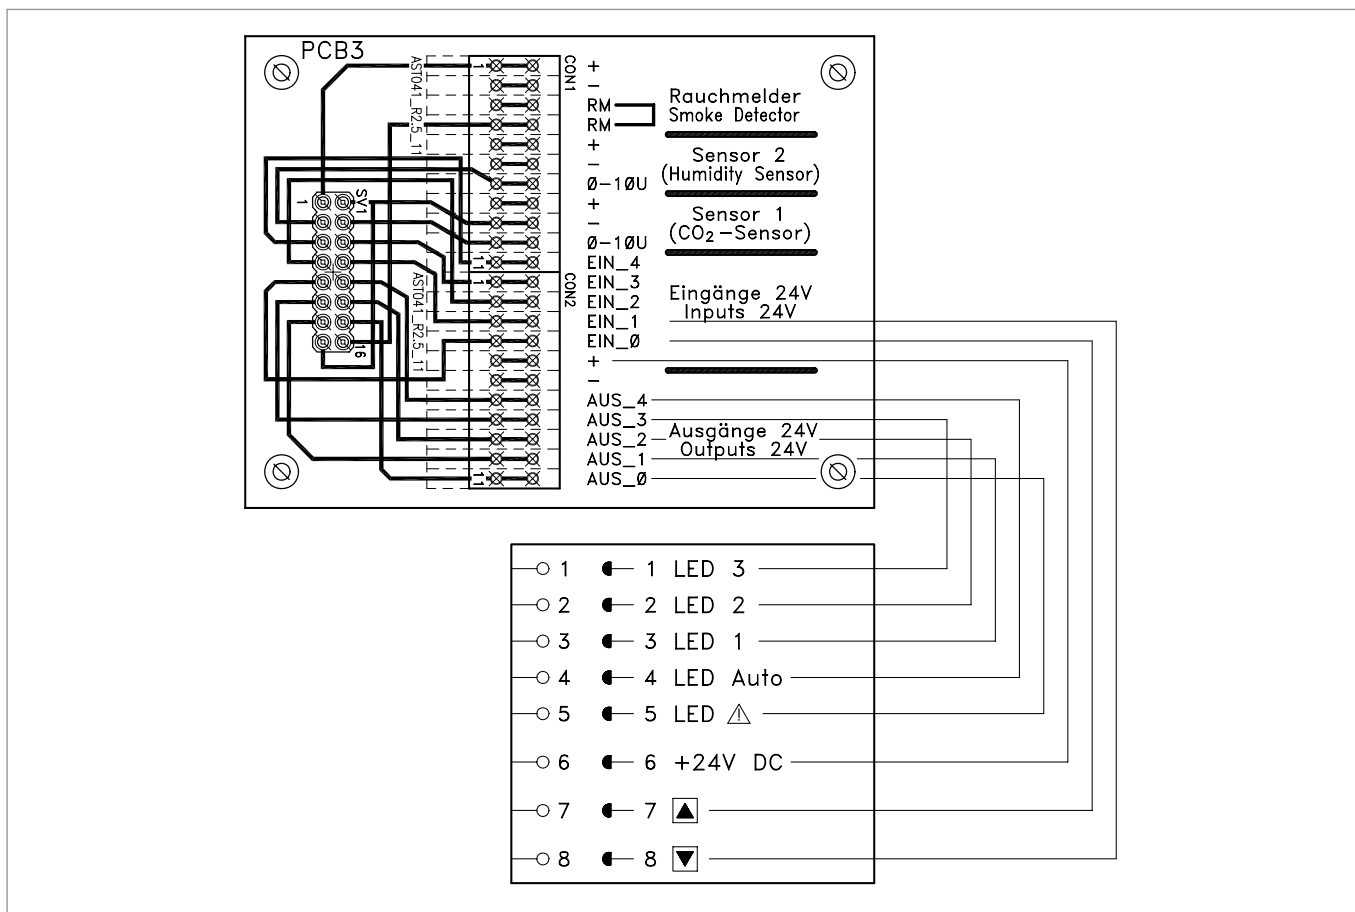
PCB3

AST041_R2.5_11

CON1

SV1

1

16

AST041_R2.5_11

CON2

11

1

11

+
–
RM
RM
+
–
Ø–10U
+
–
Ø–10U
EIN_4
EIN_3
EIN_2
EIN_1
EIN_Ø
+
–
AUS_4
AUS_3
AUS_2
AUS_1
AUS_Ø

Rauchmelder
Smoke Detector

Sensor 2
(Humidity Sensor)

Sensor 1
($CO_2$ –Sensor)

Eingänge 24V
Inputs 24V

Ausgänge 24V
Outputs 24V

1 1 LED 3
2 2 LED 2
3 3 LED 1
4 4 LED Auto
5 5 LED ⚠
6 6 +24V DC
7 7 ▲
8 8 ▼